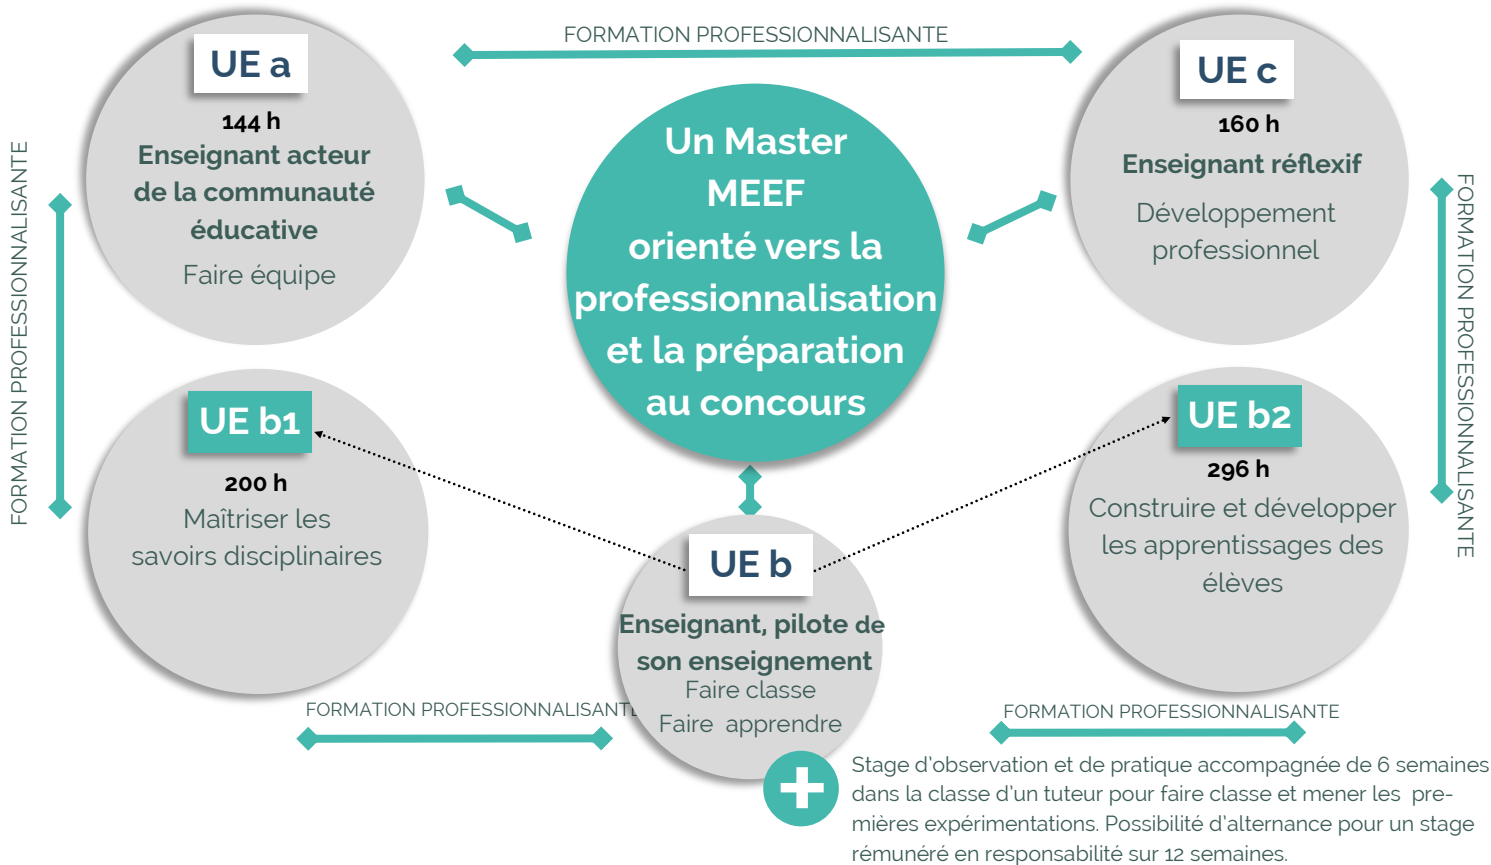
FORMATION PROFESSIONNALISANTE

UE a
144 h
Enseignant acteur de la communauté éducative
Faire équipe

Un Master MEEF orienté vers la professionnalisation et la préparation au concours

UE c
160 h
Enseignant réflexif
Développement professionnel

FORMATION PROFESSIONNALISANTE

FORMATION PROFESSIONNALISANTE

UE b1
200 h
Maîtriser les savoirs disciplinaires

UE b
Enseignant, pilote de son enseignement
Faire classe
Faire apprendre

UE b2
296 h
Construire et développer les apprentissages des élèves

FORMATION PROFESSIONNALISANTE

FORMATION PROFESSIONNALISANTE

Stage d'observation et de pratique accompagnée de 6 semaines dans la classe d'un tuteur pour faire classe et mener les premières expérimentations. Possibilité d'alternance pour un stage rémunéré en responsabilité sur 12 semaines.